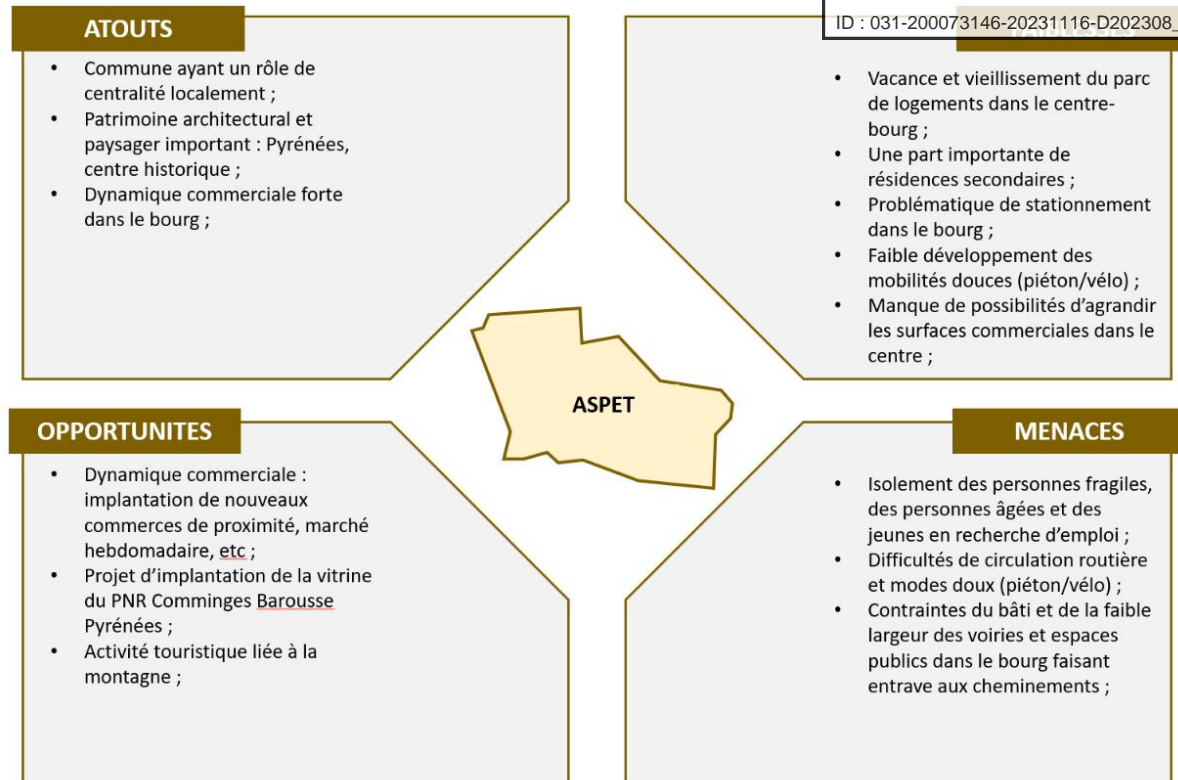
ATOUTS

- Commune ayant un rôle de centralité localement ;
- Patrimoine architectural et paysager important : Pyrénées, centre historique ;
- Dynamique commerciale forte dans le bourg ;

ID : 031-200073146-20231116-D202308_

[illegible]

- Vacance et vieillissement du parc de logements dans le centre-bourg ;
- Une part importante de résidences secondaires ;
- Problématique de stationnement dans le bourg ;
- Faible développement des mobilités douces (piéton/vélo) ;
- Manque de possibilités d'agrandir les surfaces commerciales dans le centre ;

ASPET

OPPORTUNITES

- Dynamique commerciale : implantation de nouveaux commerces de proximité, marché hebdomadaire, etc ;
- Projet d'implantation de la vitrine du PNR Comminges Barousse Pyrénées ;
- Activité touristique liée à la montagne ;

MENACES

- Isolement des personnes fragiles, des personnes âgées et des jeunes en recherche d'emploi ;
- Difficultés de circulation routière et modes doux (piéton/vélo) ;
- Contraintes du bâti et de la faible largeur des voiries et espaces publics dans le bourg faisant entrave aux cheminements ;